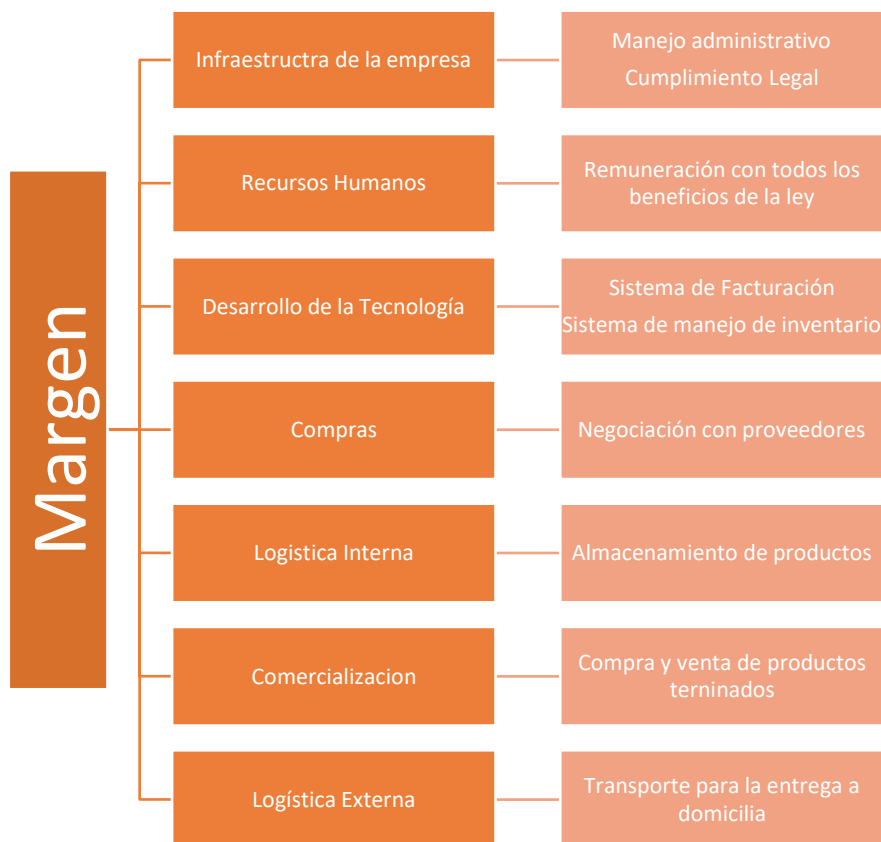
Margen

Infraestructra de la empresa

Manejo administrativo
Cumplimiento Legal

Recursos Humanos

Remuneración con todos los beneficios de la ley

Desarrollo de la Tecnología

Sistema de Facturación
Sistema de manejo de inventario

Compras

Negociación con proveedores

Logistica Interna

Almacenamiento de productos

Comercializacion

Compra y venta de productos terninados

Logística Externa

Transporte para la entrega a domicilia